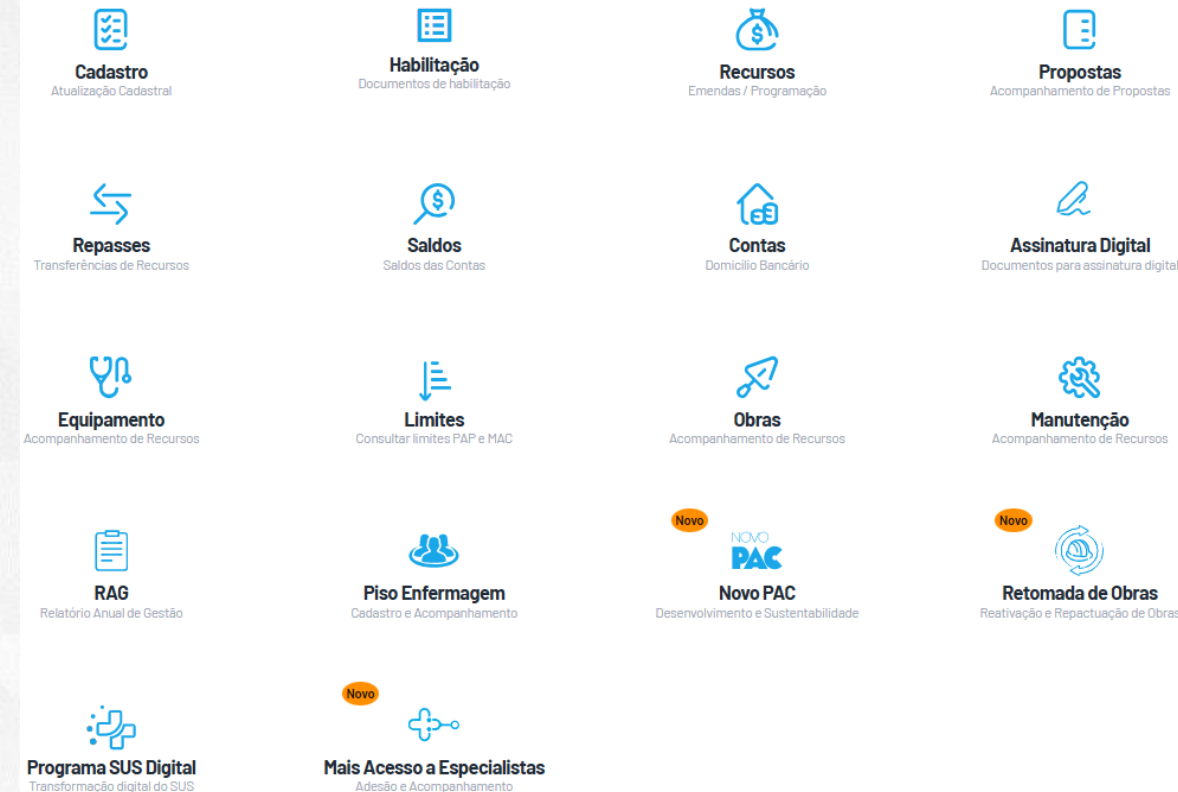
Cadastro
Atualização Cadastral

Habilitação
Documentos de habilitação

Recursos
Emendas / Programação

Propostas
Acompanhamento de Propostas

Repasses
Transferências de Recursos

Saldos
Saldos das Contas

Contas
Domicílio Bancário

Assinatura Digital
Documentos para assinatura digital

Equipamento
Acompanhamento de Recursos

Limites
Consultar limites PAP e MAC

Obras
Acompanhamento de Recursos

Manutenção
Acompanhamento de Recursos

RAG
Relatório Anual de Gestão

Piso Enfermagem
Cadastro e Acompanhamento

Novo
NOVO PAC
Novo PAC
Desenvolvimento e Sustentabilidade

Novo
Retomada de Obras
Reativação e Repactuação de Obras

Programa SUS Digital
Transformação digital do SUS

Novo
Mais Acesso a Especialistas
Adesão e Acompanhamento